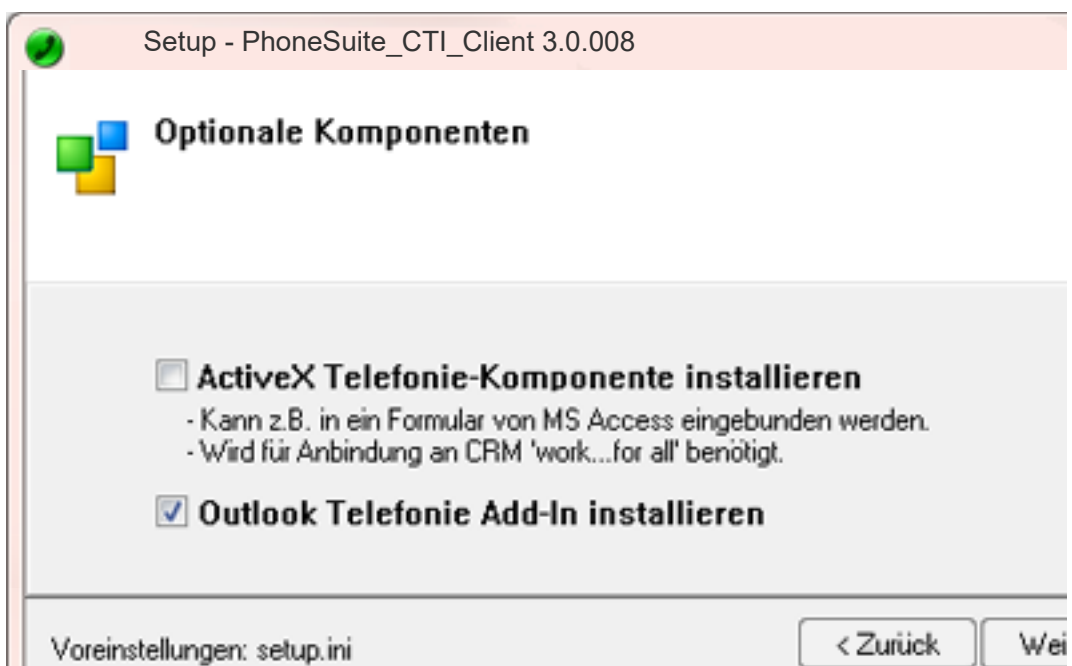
Setup - PhoneSuite_CTI_Client 3.0.008

Optionale Komponenten

ActiveX Telefonie-Komponente installieren

- Kann z.B. in ein Formular von MS Access eingebunden werden.
- Wird für Anbindung an CRM 'work...for all' benötigt.

Outlook Telefonie Add-In installieren

Voreinstellungen: setup.ini

< Zurück

Wei